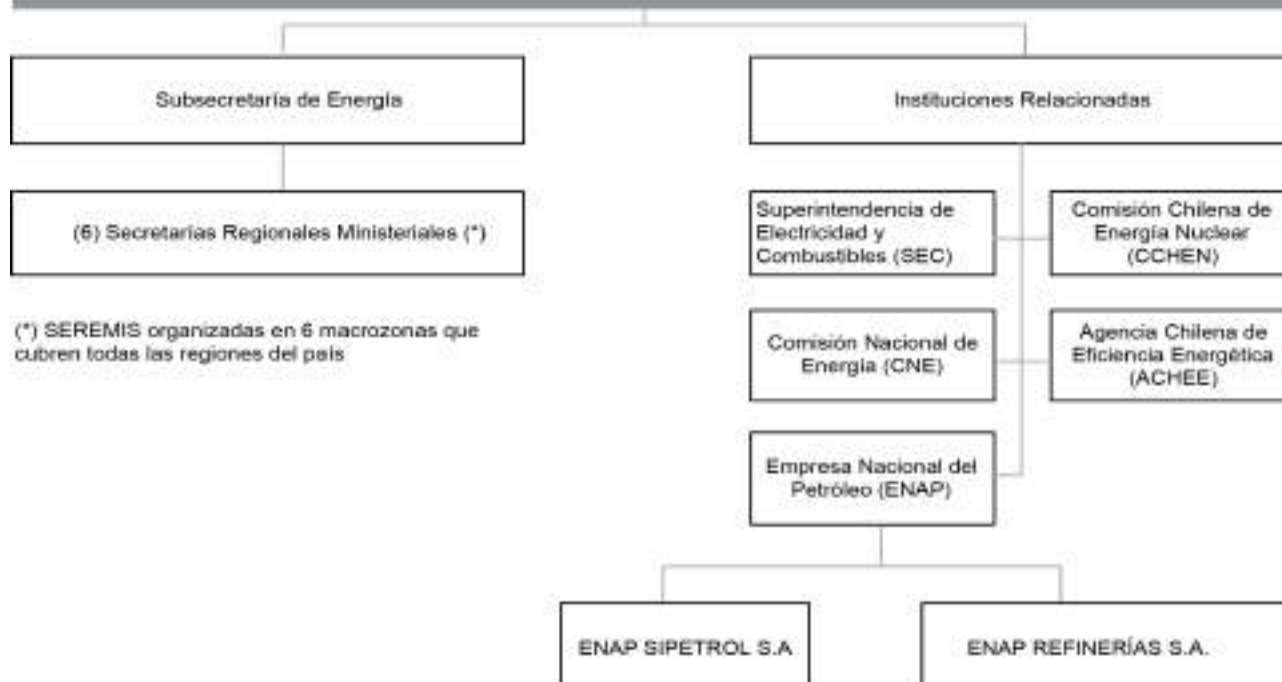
Subsecretaría de Energía

Instituciones Relacionadas

(6) Secretarías Regionales Ministeriales (*)

Superintendencia de Electricidad y Combustibles (SEC)

Comisión Chilena de Energía Nuclear (CCHEN)

(*) SEREMIS organizadas en 6 macrozonas que cubren todas las regiones del país

Comisión Nacional de Energía (CNE)

Agencia Chilena de Eficiencia Energética (ACHEE)

Empresa Nacional del Petróleo (ENAP)

ENAP SIPETROL S.A

ENAP REFINERÍAS S.A.